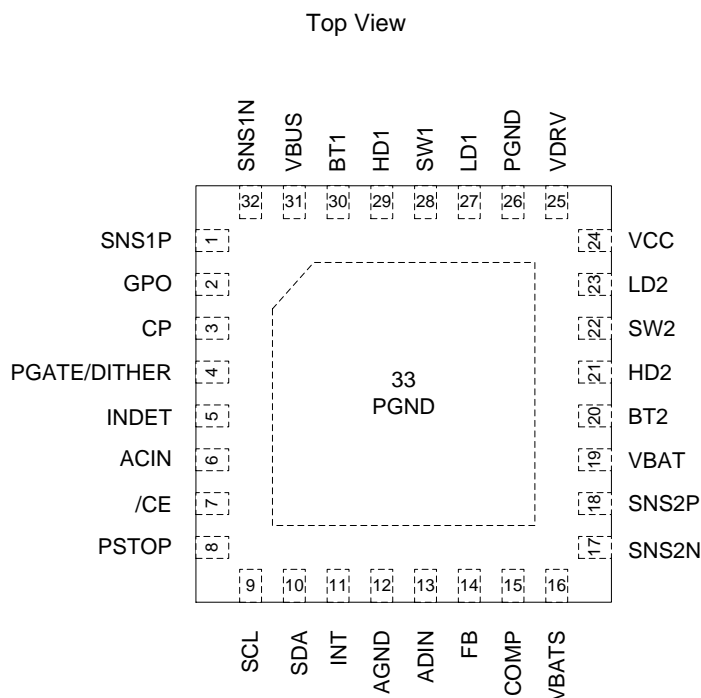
Top View

SNS1N VBUS BT1 HD1 SW1 LD1 PGND VDRV

32 31 30 29 28 27 26 25

SNS1P 1
GPO 2
CP 3
PGATE/DITHER 4
INDET 5
ACIN 6
/CE 7
PSTOP 8

24 VCC
23 LD2
22 SW2
21 HD2
20 BT2
19 VBAT
18 SNS2P
17 SNS2N

33
PGND

9 10 11 12 13 14 15 16

SCL SDA INT AGND ADIN FB COMP VBATS